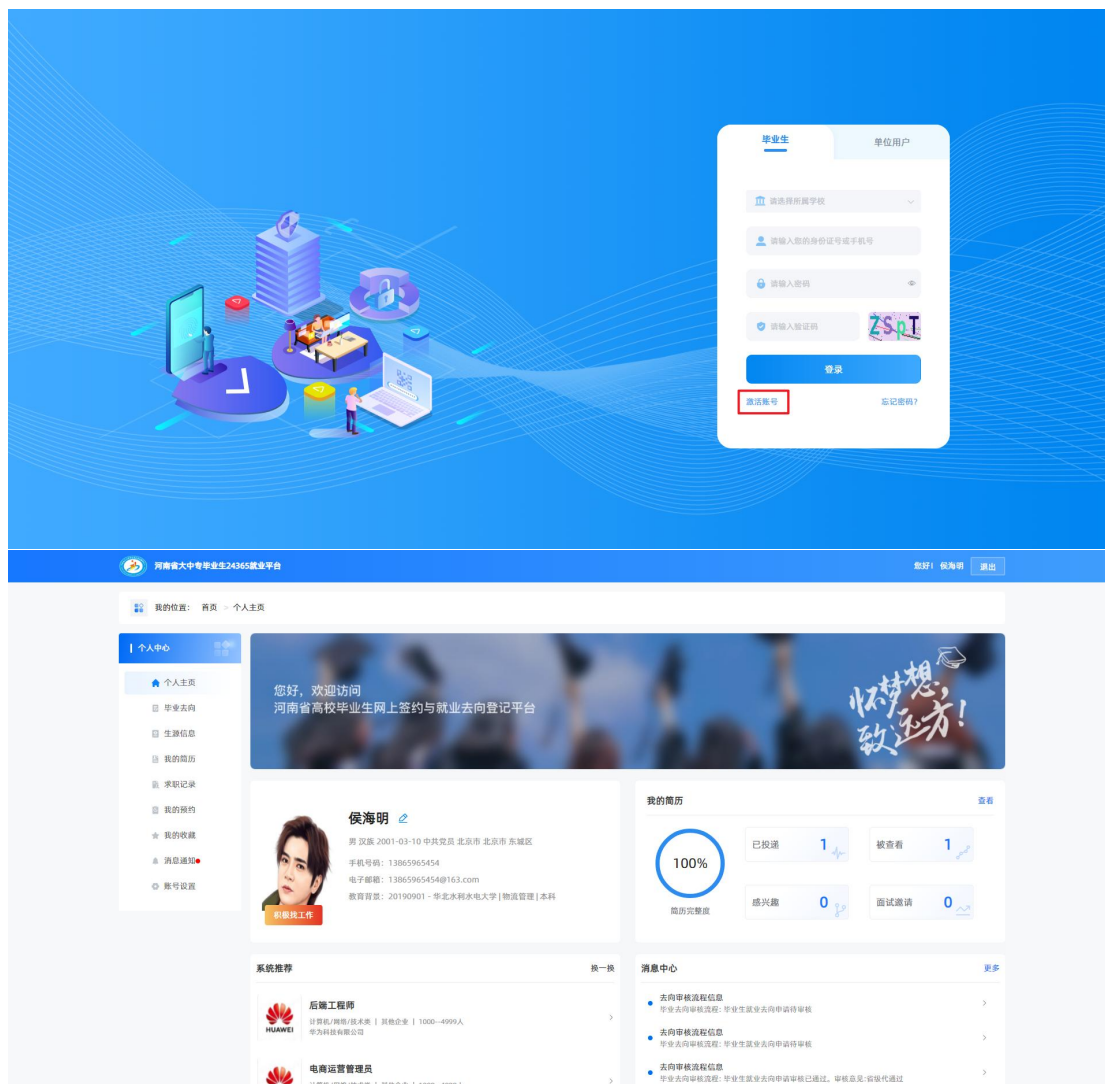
毕业生
单位用户

请选择所属学校
请输入您的身份证号或手机号
请输入密码
请输入验证码
ZSpT
登录
激活账号
忘记密码?

河南省大中专毕业生24365就业平台
您好! 侯海明
退出

我的位置: 首页 > 个人主页

个人中心
个人主页
毕业去向
生源信息
我的简历
求职记录
我的预约
我的收藏
消息通知
账号设置

您好，欢迎访问
河南省高校毕业生网上签约与就业去向登记平台
怀梦想，致远方!

侯海明
男 汉族 2001-03-10 中共党员 北京市 北京市 东城区
手机号码：13865965454
电子邮箱：13865965454@163.com
教育背景：20190901 - 华北水利水电大学 | 物流管理 | 本科
积极找工作

我的简历
查看
100%
简历完整度
已投递 1
被查看 1
感兴趣 0
面试邀请 0

系统推荐
换一换
后端工程师
计算机/网络/技术类 | 其他企业 | 1000—4999人
华为科技有限公司
HUAWEI
电商运营管理员

消息中心
更多
去向审核流程信息
毕业去向审核流程: 毕业生就业去向申请待审核
去向审核流程信息
毕业去向审核流程: 毕业生就业去向申请待审核
去向审核流程信息
毕业去向审核流程: 毕业生就业去向申请审核已通过。审核意见:省级代通过